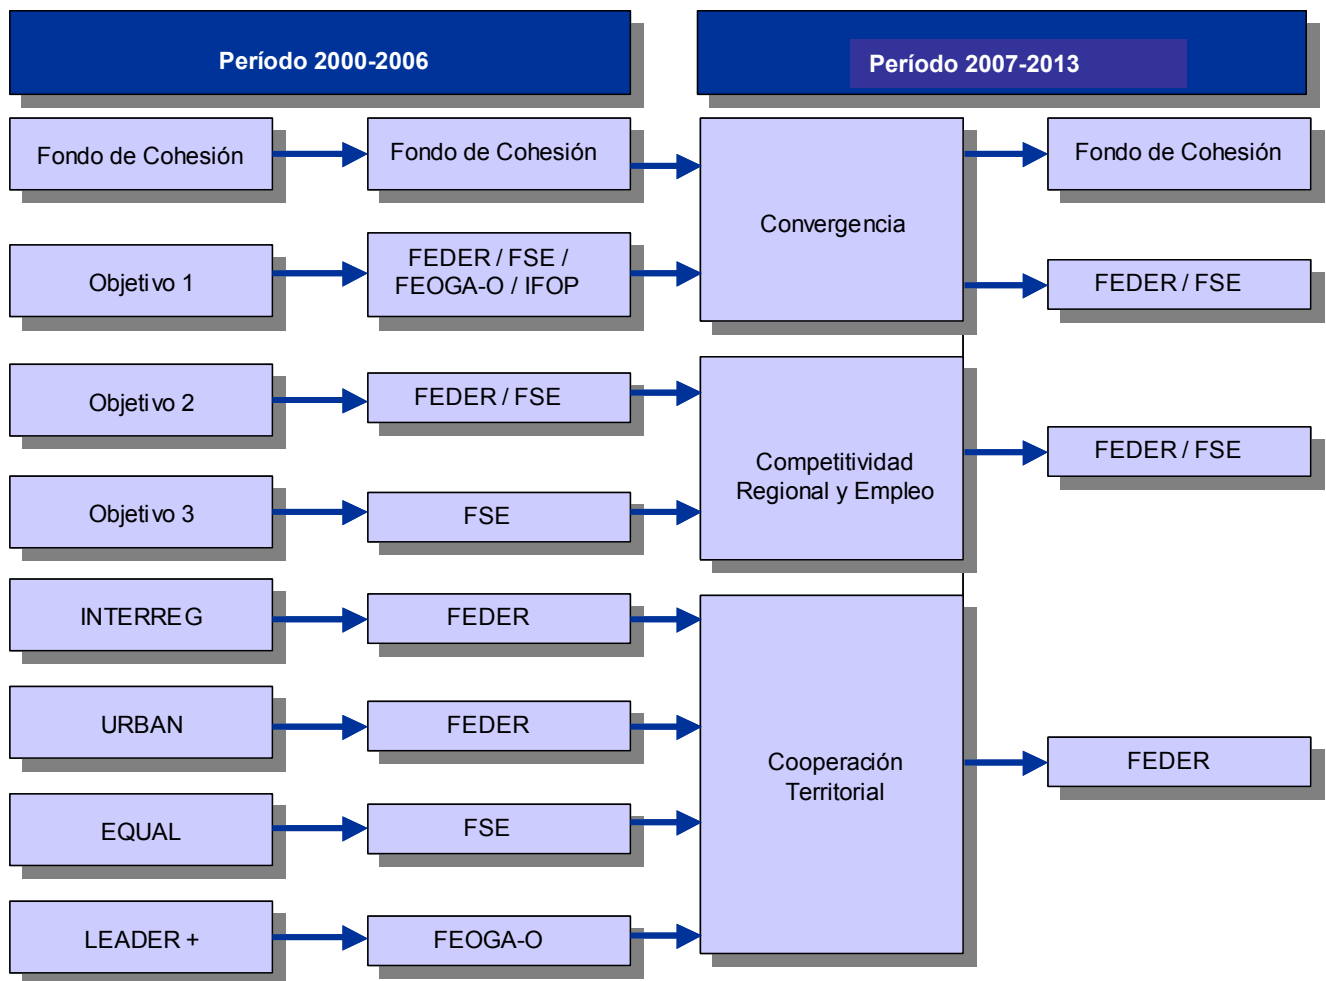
Período 2000-2006

Período 2007-2013

Fondo de Cohesión

Fondo de Cohesión

Convergencia

Fondo de Cohesión

Objetivo 1

FEDER / FSE / FEOGA-O / IFOP

FEDER / FSE

Objetivo 2

FEDER / FSE

Competitividad Regional y Empleo

FEDER / FSE

Objetivo 3

FSE

INTERREG

FEDER

URBAN

FEDER

Cooperación Territorial

FEDER

EQUAL

FSE

LEADER +

FEOGA-O